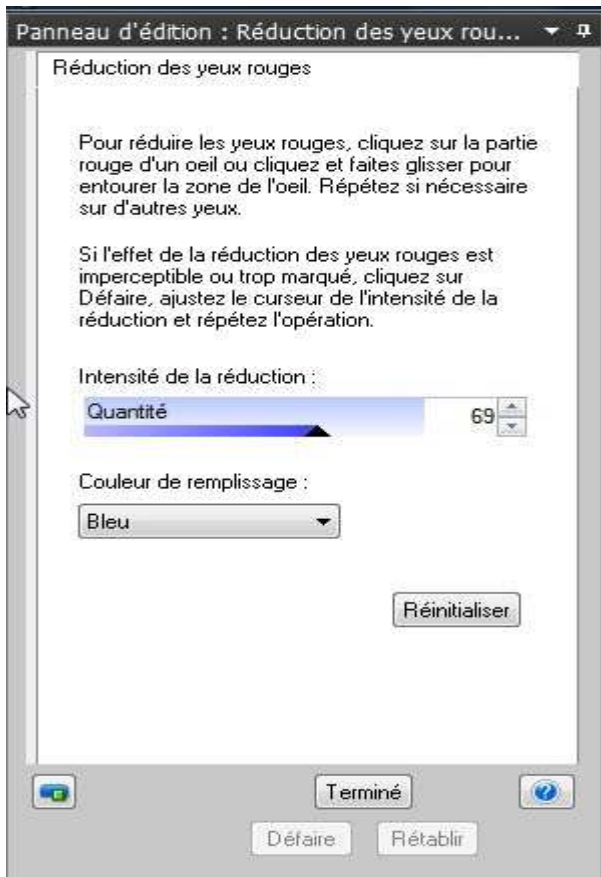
Panneau d'édition : Réduction des yeux rou...

Réduction des yeux rouges

Pour réduire les yeux rouges, cliquez sur la partie rouge d'un oeil ou cliquez et faites glisser pour entourer la zone de l'oeil. Répétez si nécessaire sur d'autres yeux.

Si l'effet de la réduction des yeux rouges est imperceptible ou trop marqué, cliquez sur Défaire, ajustez le curseur de l'intensité de la réduction et répétez l'opération.

Intensité de la réduction :

Quantité

69

Couleur de remplissage :

Bleu

Réinitialiser

Terminé

Défaire

Rétablir